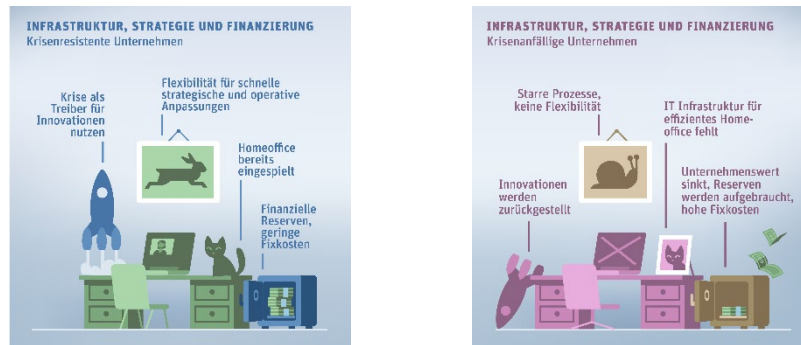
INFRASTRUKTUR, STRATEGIE UND FINANZIERUNG
Krisenresistente Unternehmen

Krise als Treiber für Innovationen nutzen

Flexibilität für schnelle strategische und operative Anpassungen

Homeoffice bereits eingespielt

Finanzielle Reserven, geringe Fixkosten

INFRASTRUKTUR, STRATEGIE UND FINANZIERUNG
Krisenanfällige Unternehmen

Starre Prozesse, keine Flexibilität

IT Infrastruktur für effizientes Homeoffice fehlt

Innovationen werden zurückgestellt

Unternehmenswert sinkt, Reserven werden aufgebraucht, hohe Fixkosten